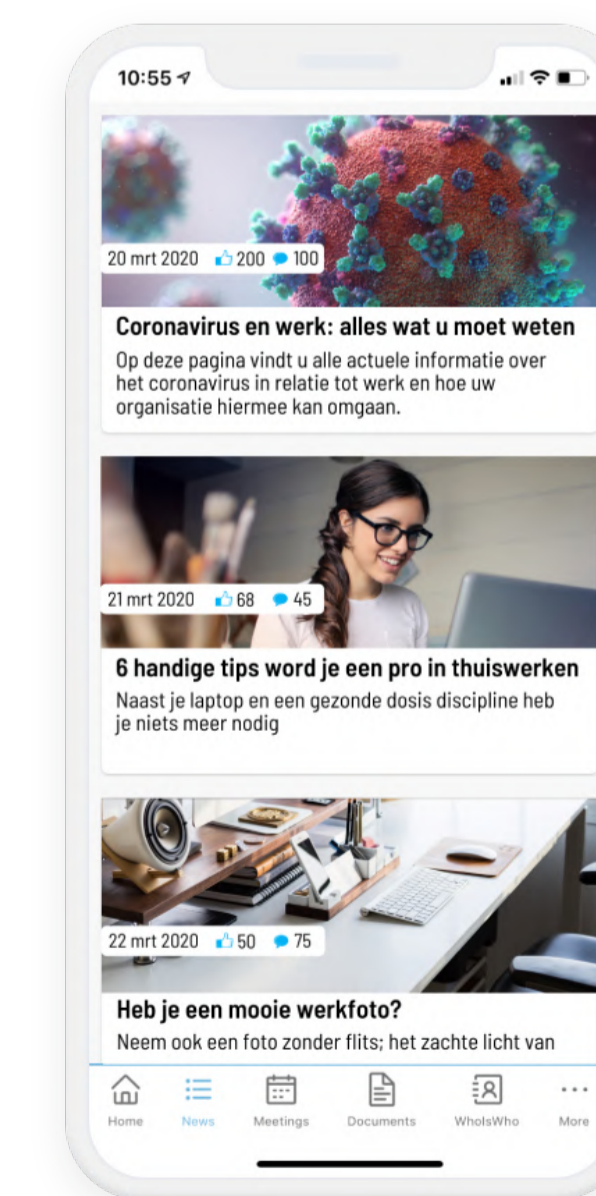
10:55

20 mrt 2020 200 100

Coronavirus en werk: alles wat u moet weten

Op deze pagina vindt u alle actuele informatie over het coronavirus in relatie tot werk en hoe uw organisatie hiermee kan omgaan.

21 mrt 2020 68 45

6 handige tips word je een pro in thuiswerken

Naast je laptop en een gezonde dosis discipline heb je niets meer nodig

22 mrt 2020 50 75

Heb je een mooie werkfoto?

Neem ook een foto zonder flits; het zachte licht van

Home News Meetings Documents WhoIsWho More